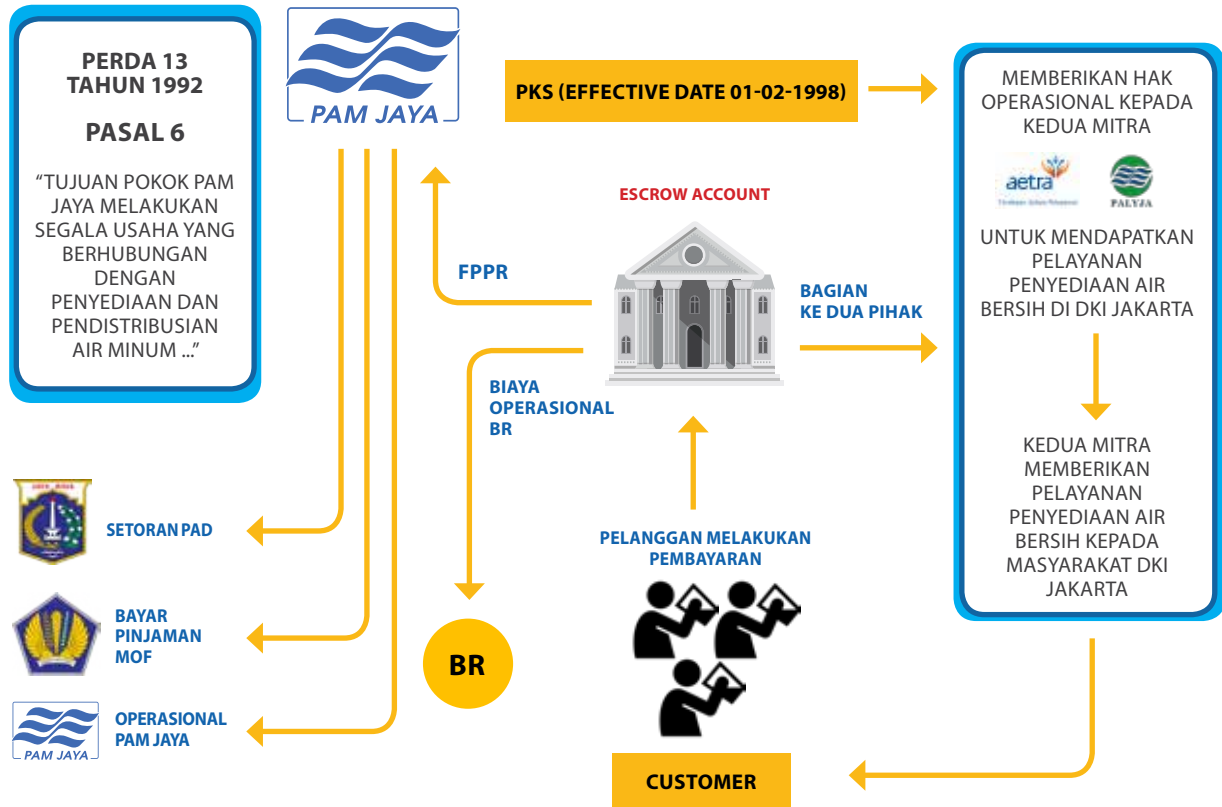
PERDA 13
TAHUN 1992

PASAL 6

"TUJUAN POKOK PAM JAYA MELAKUKAN SEGALA USAHA YANG BERHUBUNGAN DENGAN PENYEDIAAN DAN PENDISTRIBUSIAN AIR MINUM ..."

PAM JAYA

PKS (EFFECTIVE DATE 01-02-1998)

MEMBERIKAN HAK OPERASIONAL KEPADA KEDUA MITRA

aetra

PALYJA

UNTUK MENDAPATKAN PELAYANAN PENYEDIAAN AIR BERSIH DI DKI JAKARTA

KEDUA MITRA MEMBERIKAN PELAYANAN PENYEDIAAN AIR BERSIH KEPADA MASYARAKAT DKI JAKARTA

ESCROW ACCOUNT

FPPR

BAGIAN KE DUA PIHAK

BIAYA OPERASIONAL BR

SETORAN PAD

BAYAR PINJAMAN MOF

PAM JAYA

OPERASIONAL PAM JAYA

BR

PELANGGAN MELAKUKAN PEMBAYARAN

CUSTOMER